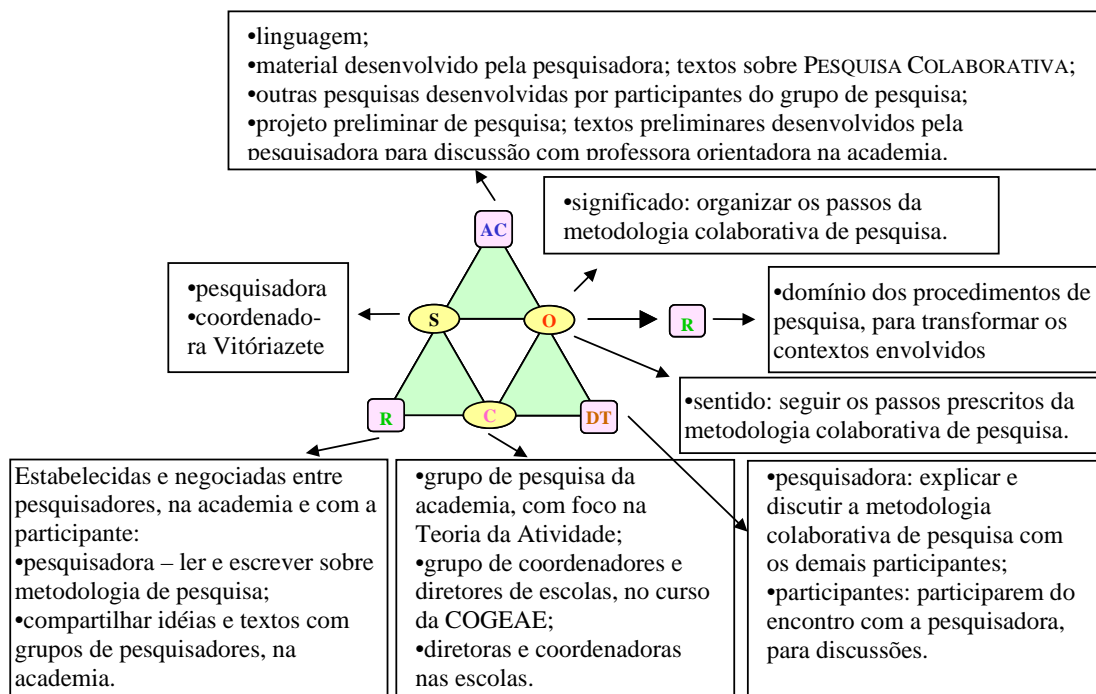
•linguagem;
•material desenvolvido pela pesquisadora; textos sobre PESQUISA COLABORATIVA;
•outras pesquisas desenvolvidas por participantes do grupo de pesquisa;
•projeto preliminar de pesquisa; textos preliminares desenvolvidos pela pesquisadora para discussão com professora orientadora na academia.

AC

•significado: organizar os passos da metodologia colaborativa de pesquisa.

•pesquisadora
•coordenadora Vitóriazete

S

O

R

•domínio dos procedimentos de pesquisa, para transformar os contextos envolvidos

•sentido: seguir os passos prescritos da metodologia colaborativa de pesquisa.

R

C

DT

Estabelecidas e negociadas entre pesquisadores, na academia e com a participante:
•pesquisadora – ler e escrever sobre metodologia de pesquisa;
•compartilhar idéias e textos com grupos de pesquisadores, na academia.

•grupo de pesquisa da academia, com foco na Teoria da Atividade;
•grupo de coordenadores e diretores de escolas, no curso da COGEAE;
•diretoras e coordenadoras nas escolas.

•pesquisadora: explicar e discutir a metodologia colaborativa de pesquisa com os demais participantes;
•participantes: participarem do encontro com a pesquisadora, para discussões.